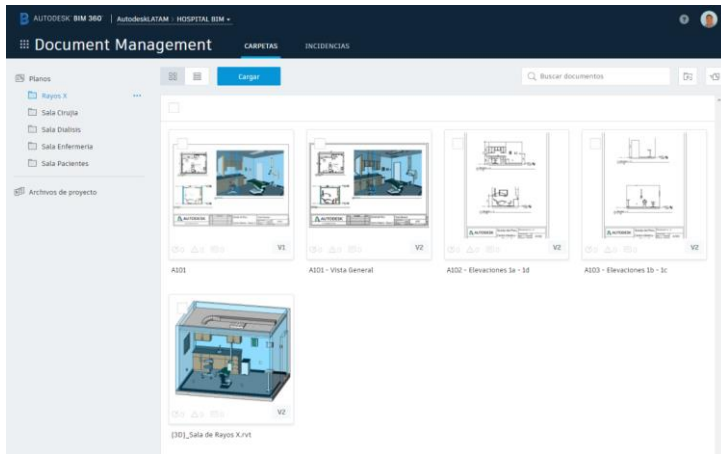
AUTODESK BIM 360 | AutodeskLATAM › HOSPITAL BIM ▾

Document Management CARPETAS INCIDENCIAS

Planos
Rayos X ···
Sala Cirujia
Sala Dialisis
Sala Enfermeria
Sala Pacientes

Archivos de proyecto

Cargar

Buscar documentos

V1
A101

V2
A101 - Vista General

V2
A102 - Elevaciones 1a - 1d

V2
A103 - Elevaciones 1b - 1c

V2
{3D}_Sala de Rayos X.rvt